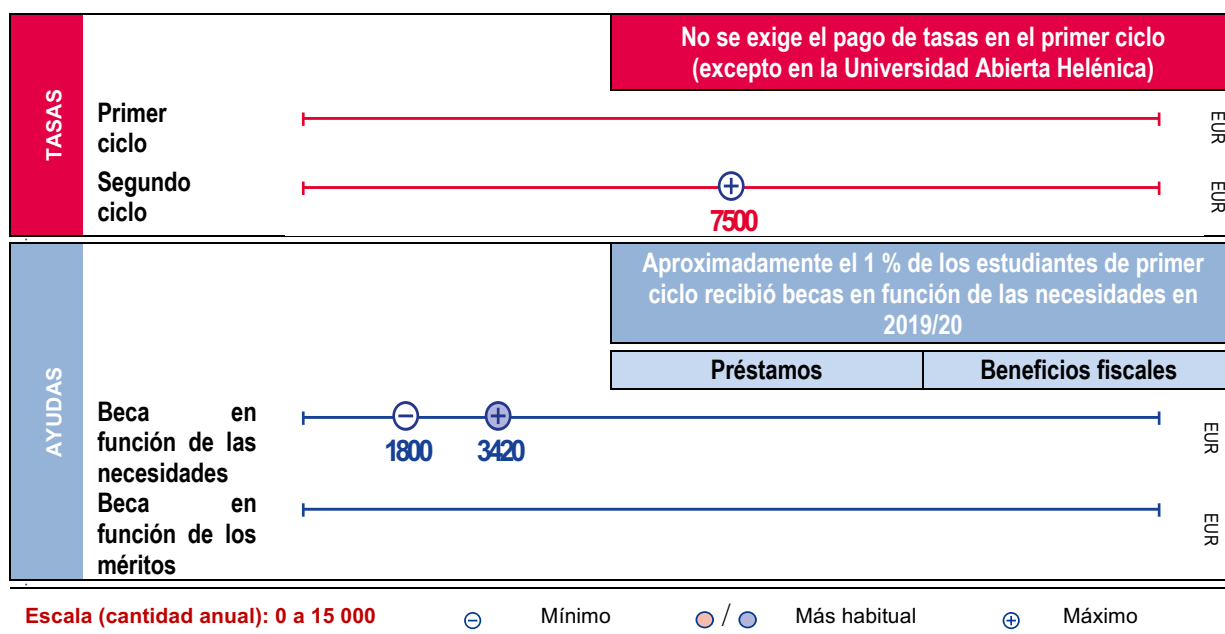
TASAS

No se exige el pago de tasas en el primer ciclo (excepto en la Universidad Abierta Helénica)

Primer ciclo EUR

Segundo ciclo 7500 EUR

AYUDAS

Aproximadamente el 1 % de los estudiantes de primer ciclo recibió becas en función de las necesidades en 2019/20

| Préstamos | Beneficios fiscales |
|---|---|

Beca en función de las necesidades 1800 3420 EUR

Beca en función de los méritos EUR

Escala (cantidad anual): 0 a 15 000 Mínimo / Más habitual Máximo